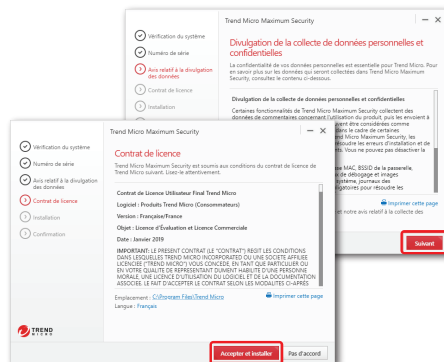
Trend Micro Maximum Security

Vérification du système

Numéro de série

Avis relatif à la divulgation des données

Contrat de licence

Installation

Divulgation de la collecte de données personnelles et confidentielles

La confidentialité de vos données personnelles est essentielle pour Trend Micro. Pour en savoir plus sur les données qui seront collectées dans Trend Micro Maximum Security, consultez le contenu ci-dessous.

Divulgation de la collecte de données personnelles et confidentielles

Certaines fonctionnalités de Trend Micro Maximum Security collectent des données de commentaires concernant l'utilisation du produit, puis les envoient à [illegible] vent être considérées comme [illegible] dans le cadre de certaines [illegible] Trend Micro Maximum Security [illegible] s. Vous ne pouvez pas désactiver la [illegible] nécessaire lors de l'installation et de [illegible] MAC, BSSID de la passerelle, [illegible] de débogage et images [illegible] système, journaux des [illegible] igatoires pour résoudre les

Imprimer cette page

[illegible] r votre avis relatif à la collecte des

Suivant

Trend Micro Maximum Security

Vérification du système

Numéro de série

Avis relatif à la divulgation des données

Contrat de licence

Installation

Confirmation

Contrat de licence

Trend Micro Maximum Security est soumis aux conditions du contrat de licence de Trend Micro suivant. Lisez-le attentivement.

Contrat de Licence Utilisateur Final Trend Micro

Logiciel : Produits Trend Micro (Consommateurs)

Version : Française/France

Objet : Licence d'Évaluation et Licence Commerciale

Date : Janvier 2019

IMPORTANT: LE PRESENT CONTRAT (LE "CONTRAT") REGIT LES CONDITIONS DANS LESQUELLES TREND MICRO INCORPORATED OU UNE SOCIETE AFFILIEE LICENCIE ("TREND MICRO") VOUS CONCEDE, EN TANT QUE PARTICULIER OU EN VOTRE QUALITE DE REPRESENTANT DUMENT HABILITE D'UNE PERSONNE MORALE, UNE LICENCE D'UTILISATION DU LOGICIEL ET DE LA DOCUMENTATION ASSOCIEE. LE FAIT D'ACCEPTER LE CONTRAT SELON LES MODALITES CI-APRES

Emplacement : C:\Program Files\Trend Micro

Imprimer cette page

Langue : Français

TREND MICRO

Accepter et installer

Pas d'accord